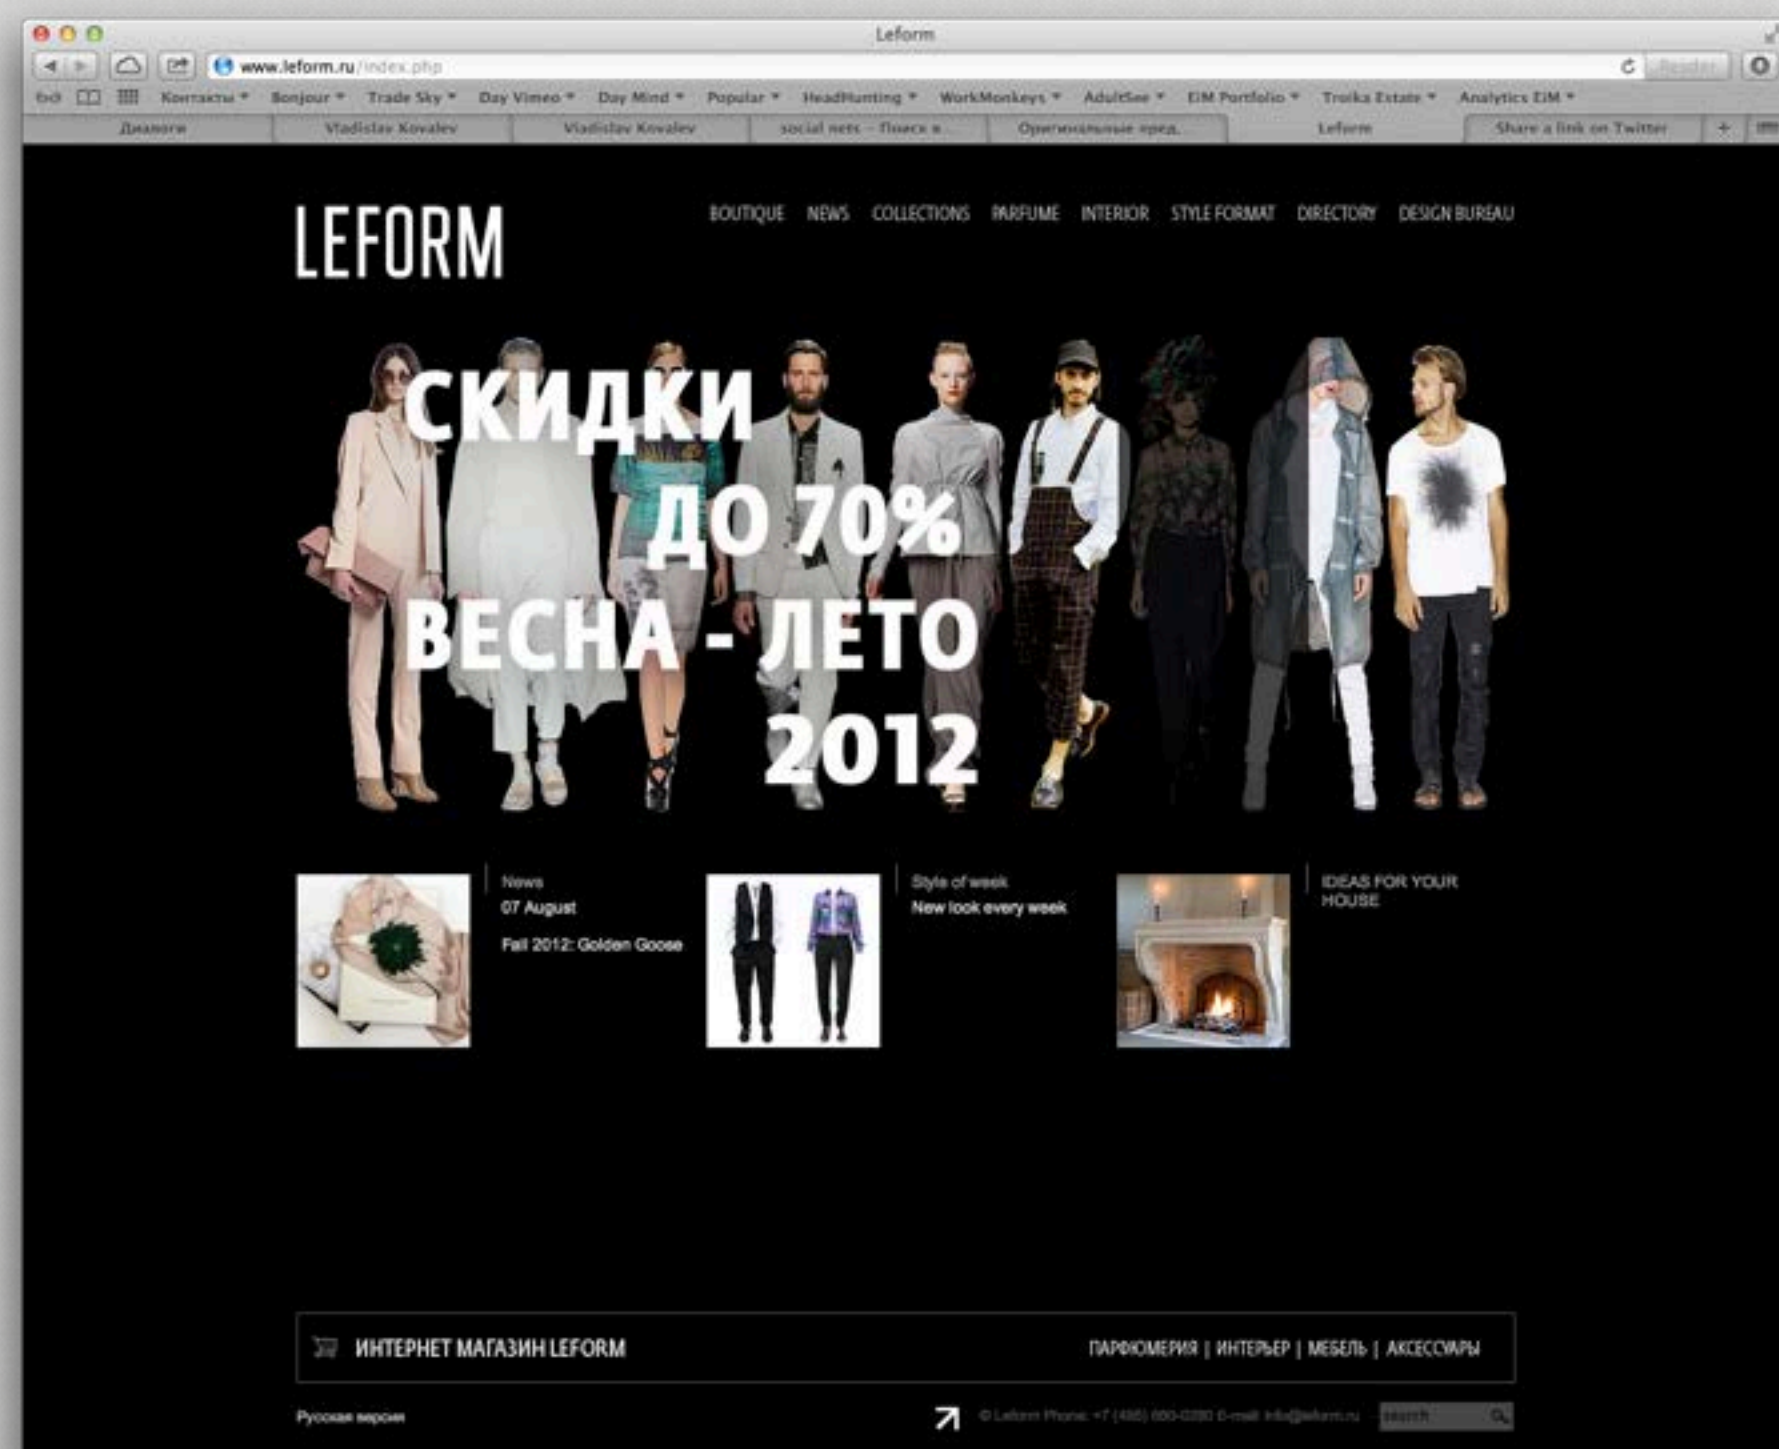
Leform

www.leform.ru/index.php

Reader

Контакты ▾ Bonjour ▾ Trade Sky ▾ Day Vimeo ▾ Day Mind ▾ Popular ▾ HeadHunting ▾ WorkMonkeys ▾ AdultSee ▾ EIM Portfolio ▾ Troika Estate ▾ Analytics EIM ▾

Диалоги | Vladislav Kovalev | Vladislav Kovalev | social nets – Поиск в... | Оригинальные пред... | Leform | Share a link on Twitter

LEFORM

BOUTIQUE NEWS COLLECTIONS PARFUME INTERIOR STYLE FORMAT DIRECTORY DESIGN BUREAU

СКИДКИ
ДО 70%
ВЕСНА - ЛЕТО
2012

News
07 August
Fall 2012: Golden Goose

Style of week
New look every week

IDEAS FOR YOUR HOUSE

ИНТЕРНЕТ МАГАЗИН LEFORM

ПАРФЮМЕРИЯ | ИНТЕРЬЕР | МЕБЕЛЬ | АКСЕССУАРЫ

Русская версия

© Leform Phone: +7 (495) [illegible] E-mail: info@leform.ru

search